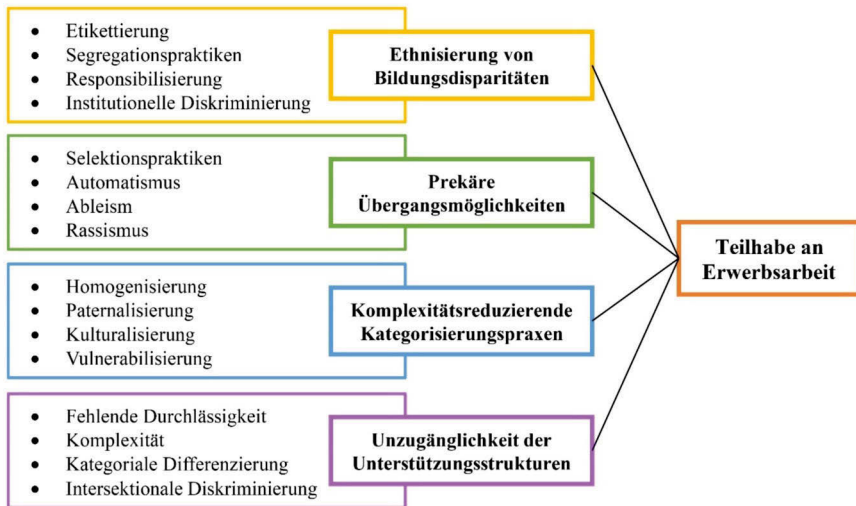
- Etikettierung
- Segregationspraktiken
- Responsibilisierung
- Institutionelle Diskriminierung

Ethnisierung von Bildungsdisparitäten

- Selektionspraktiken
- Automatismus
- Ableism
- Rassismus

Prekäre Übergangsmöglichkeiten

- Homogenisierung
- Paternalisierung
- Kulturalisierung
- Vulnerabilisierung

Komplexitätsreduzierende Kategorisierungspraxen

- Fehlende Durchlässigkeit
- Komplexität
- Kategoriale Differenzierung
- Intersektionale Diskriminierung

Unzugänglichkeit der Unterstützungsstrukturen

Teilhabe an Erwerbsarbeit